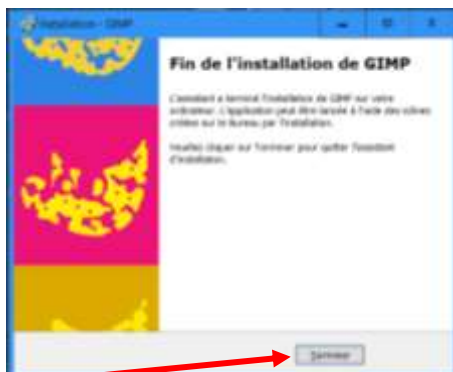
Installation - GIMP

Fin de l'installation de GIMP

L'assistant a terminé l'installation de GIMP sur votre ordinateur. L'application peut être lancée à l'aide des icônes créées sur le Bureau par l'installation.

Veuillez cliquer sur Terminer pour quitter l'assistant d'installation.

Terminer